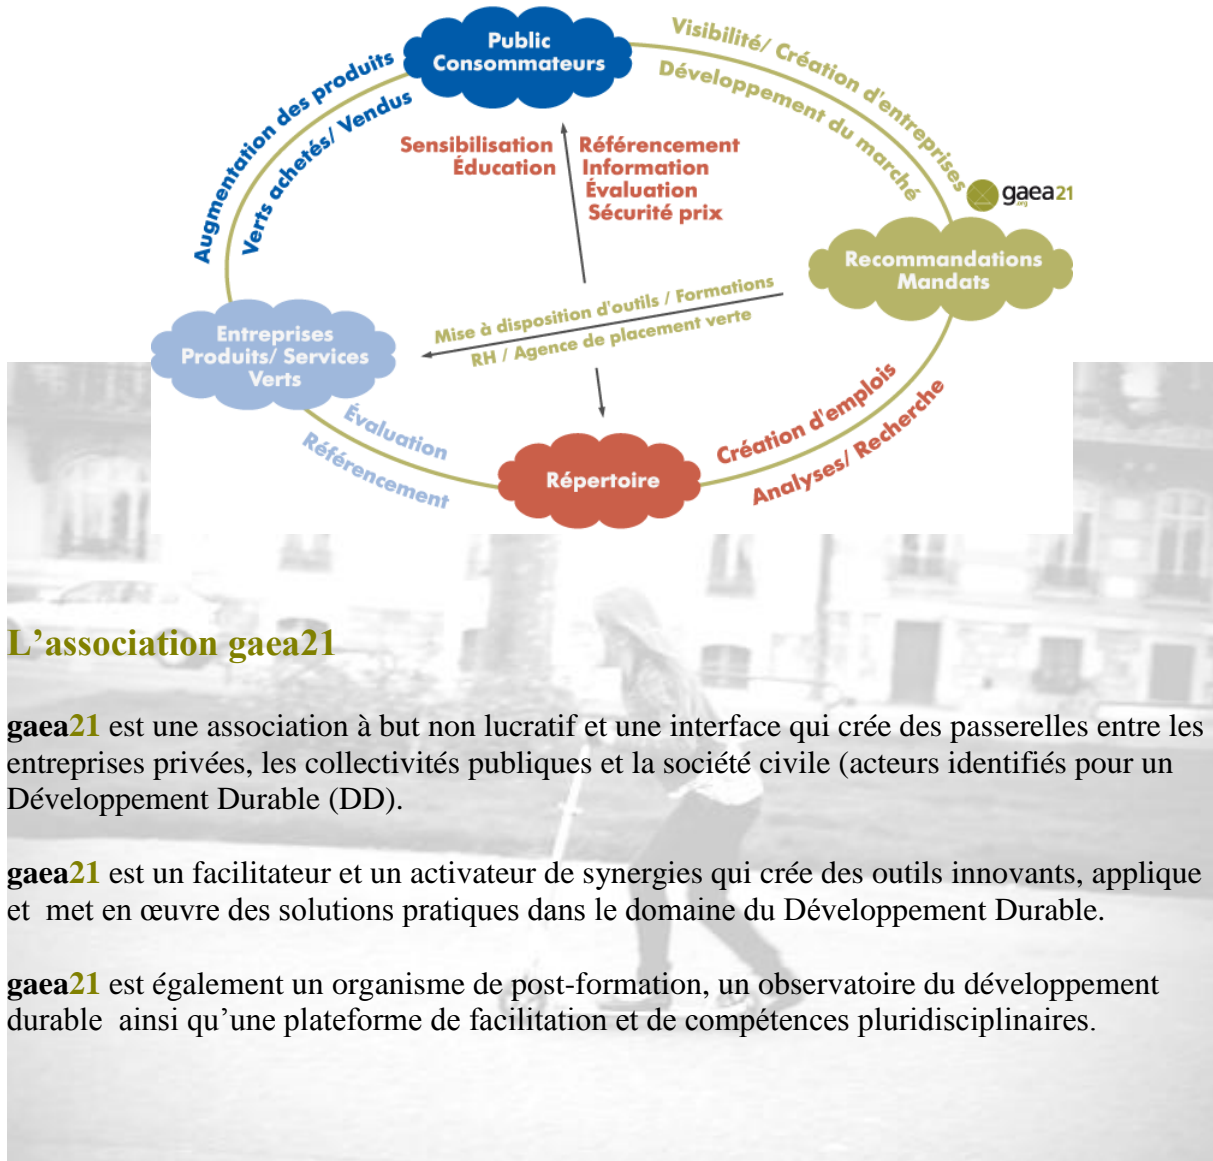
Public Consommateurs

Visibilité/ Création d'entreprises
Développement du marché

gaea21

Augmentation des produits
Verts achetés/ Vendus

Sensibilisation
Éducation

Référencement
Information
Évaluation
Sécurité prix

Recommandations
Mandats

Entreprises
Produits/ Services
Verts

Mise à disposition d'outils / Formations
RH / Agence de placement verte

Évaluation
Référencement

Répertoire

Création d'emplois
Analyses/ Recherche

L’association gaea21

gaea21 est une association à but non lucratif et une interface qui crée des passerelles entre les entreprises privées, les collectivités publiques et la société civile (acteurs identifiés pour un Développement Durable (DD).

gaea21 est un facilitateur et un activateur de synergies qui crée des outils innovants, applique et met en œuvre des solutions pratiques dans le domaine du Développement Durable.

gaea21 est également un organisme de post-formation, un observatoire du développement durable ainsi qu’une plateforme de facilitation et de compétences pluridisciplinaires.